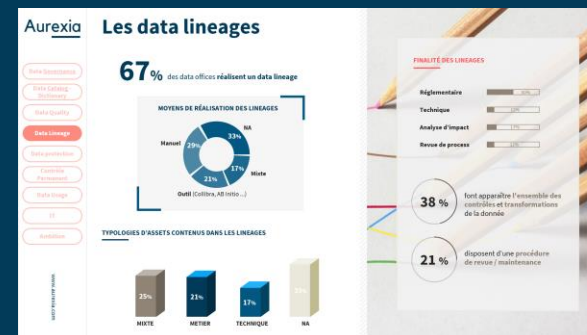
Aurexia

Les data lineages

Data Governance
Data Catalog Dictionary
Data Quality
Data Lineage
Data protection
Contrôle Permanent
Data Usage
SI
Ambition

67 % des data offices réalisent un data lineage

MOYENS DE RÉALISATION DES LINEAGES

Manuel 29%
NA 33%
Mixte 17%
Outil (Collibra, AB Initio ...) 21%

TYPOLOGIES D'ASSETS CONTENUS DANS LES LINEAGES

| 25% | 21% | 17% | 38% |
|---|---|---|---|
| MIXTE | METIER | TECHNIQUE | NA |

FINALITÉ DES LINEAGES

Réglementaire
Technique
Analyse d'impact
Revue de process

38 % font apparaître l'ensemble des contrôles et transformations de la donnée

21 % disposent d'une procédure de revue / maintenance

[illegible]